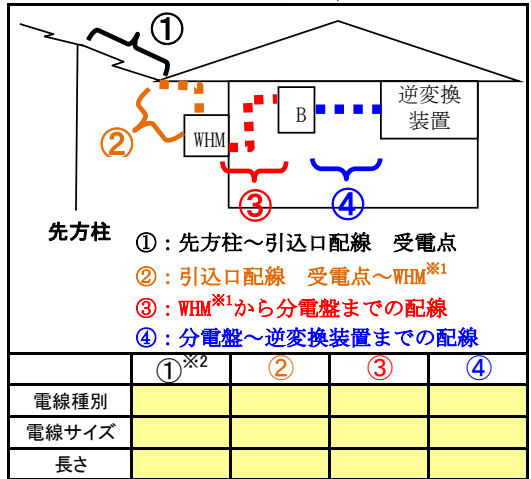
①

逆変換装置

B

WHM

②

③

④

先方柱

①：先方柱～引込口配線　受電点

②：引込口配線　受電点～WHM$^{※1}$

③：WHM$^{※1}$から分電盤までの配線

④：分電盤～逆変換装置までの配線

|  | ①$^{※2}$ | ② | ③ | ④ |
|---|---|---|---|---|
| 電線種別 |  |  |  |  |
| 電線サイズ |  |  |  |  |
| 長さ |  |  |  |  |